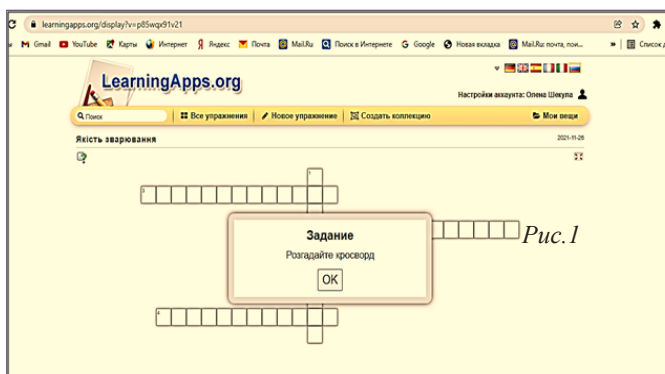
learningapps.org/display?v=p85wqx91v21

Gmail YouTube Карты Интернет Яндекс Почта Mail.Ru Поиск в Интернете Google Новая вкладка Mail.Ru: почта, пои... » Список

LearningApps.org

Настройки аккаунта: Олена Шекула

Поиск | Все упражнения | Новое упражнение | Создать коллекцию | Мои вещи

Якість зварювання

2021-11-26

1

2

3

4

Задание

Розгадайте кросворд

OK

Рис.1